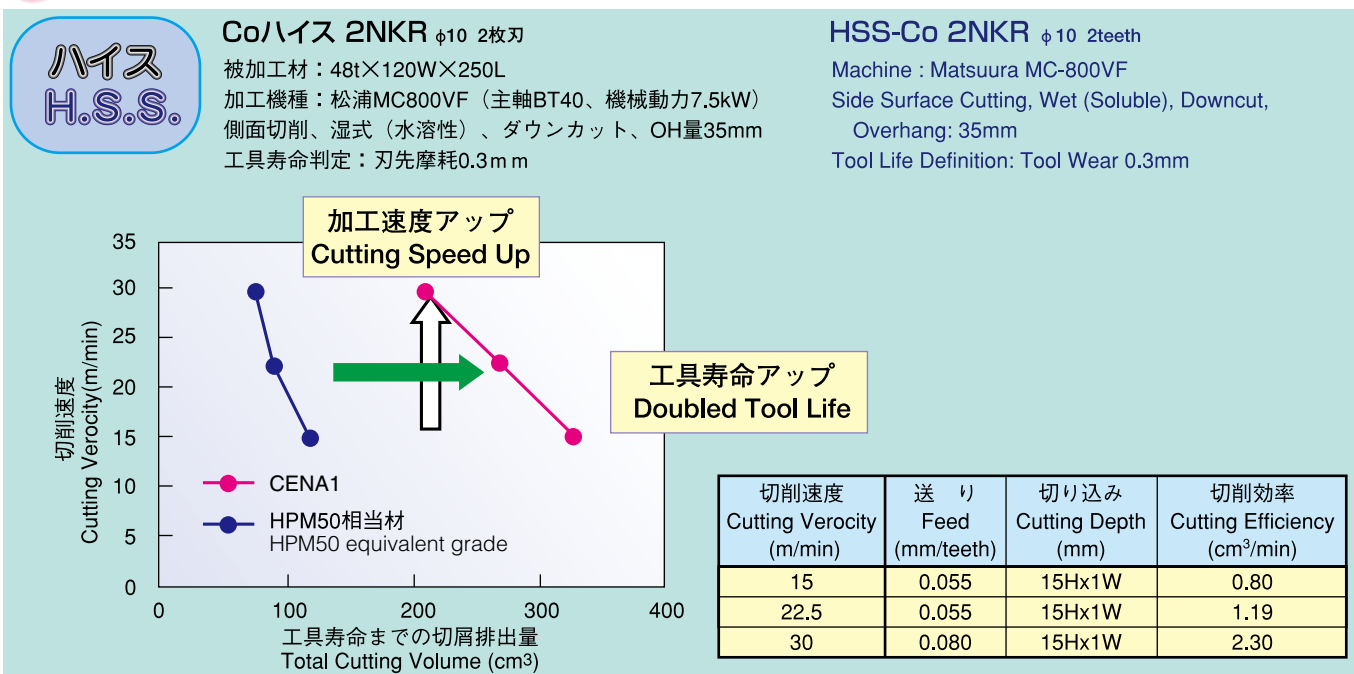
ハイス
H.S.S.

Coハイス 2NKR φ10 2枚刃
被加工材：48t×120W×250L
加工機種：松浦MC800VF（主軸BT40、機械動力7.5kW）
側面切削、湿式（水溶性）、ダウンカット、OH量35mm
工具寿命判定：刃先摩耗0.3ｍｍ

HSS-Co 2NKR φ10 2teeth
Machine : Matsuura MC-800VF
Side Surface Cutting, Wet (Soluble), Downcut, Overhang: 35mm
Tool Life Definition: Tool Wear 0.3mm

加工速度アップ
Cutting Speed Up

工具寿命アップ
Doubled Tool Life

35
30
25
20
15
10
5
0
切削速度
Cutting Verocity(m/min)
0
100
200
300
400
工具寿命までの切屑排出量
Total Cutting Volume (cm³)

CENA1
HPM50相当材
HPM50 equivalent grade

| 切削速度 Cutting Verocity (m/min) | 送　り Feed (mm/teeth) | 切り込み Cutting Depth (mm) | 切削効率 Cutting Efficiency (cm³/min) |
|---|---|---|---|
| 15 | 0.055 | 15Hx1W | 0.80 |
| 22.5 | 0.055 | 15Hx1W | 1.19 |
| 30 | 0.080 | 15Hx1W | 2.30 |